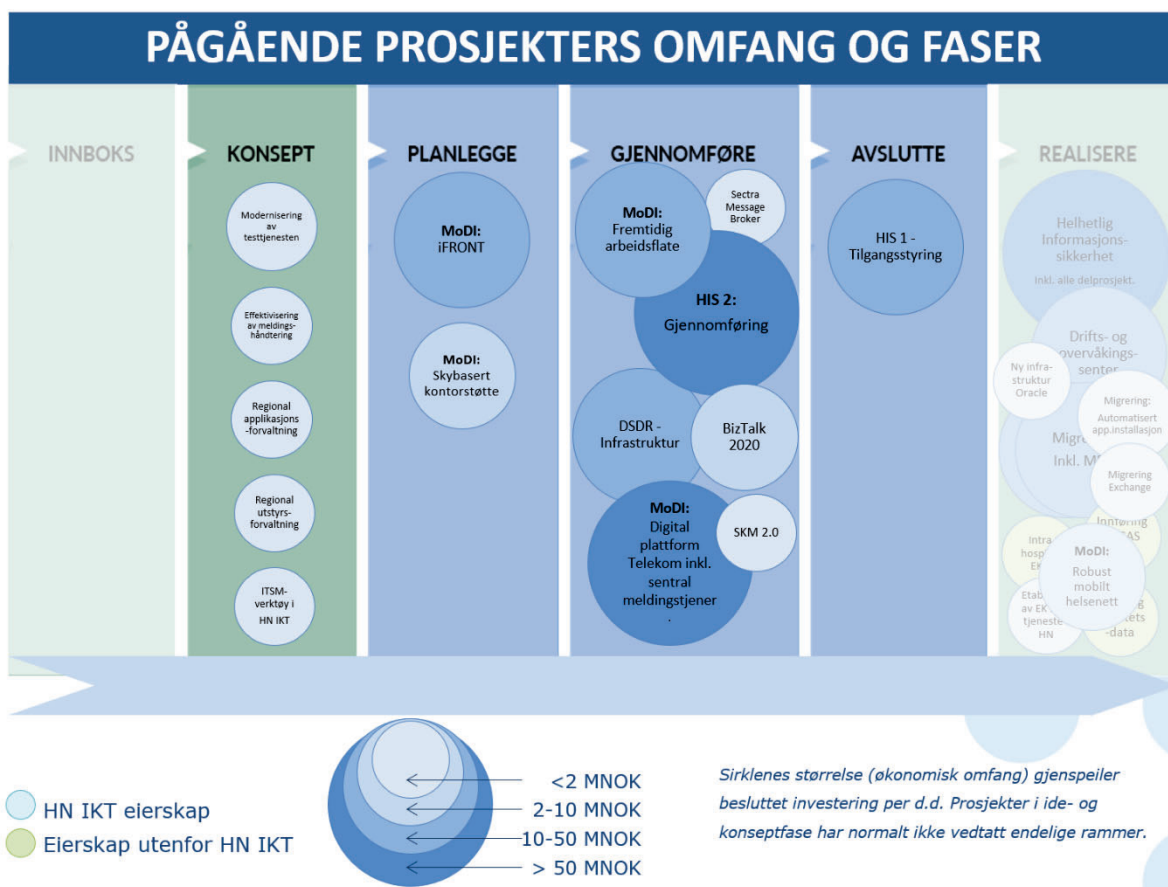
PÅGÅENDE PROSJEKTERS OMFANG OG FASER

INNBOKS

KONSEPT

Modernisering av testtjenesten

Effektivisering av meldingshåndtering

Regional applikasjons-forvaltning

Regional utstyrs-forvaltning

ITSM-verktøy i HN IKT

PLANLEGGE

MoDI: iFRONT

MoDI: Skybasert kontorstøtte

GJENNOMFØRE

MoDI: Fremtidig arbeidsflate

Sectra Message Broker

HIS 2: Gjennomføring

DSDR - Infrastruktur

BizTalk 2020

MoDI: Digital plattform Telekom inkl. sentral meldingstjener .

SKM 2.0

AVSLUTTE

HIS 1 - Tilgangsstyring

REALISERE

Helhetlig Informasjons-sikkerhet

Inkl. alle delprosjekt.

Drifts- og overvåkings-senter

Ny infra-struktur Oracle

Migrering: Automatisert app.installasjon

Migr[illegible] Inkl. M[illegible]

Migrering Exchange

Innføring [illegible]AS

Intra hosp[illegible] EK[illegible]

MoDI: Robust mobilt helsenett

Etab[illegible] av EK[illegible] tjeneste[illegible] HN

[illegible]g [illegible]ets -data

HN IKT eierskap

Eierskap utenfor HN IKT

<2 MNOK

2-10 MNOK

10-50 MNOK

> 50 MNOK

Sirklenes størrelse (økonomisk omfang) gjenspeiler besluttet investering per d.d. Prosjekter i ide- og konseptfase har normalt ikke vedtatt endelige rammer.